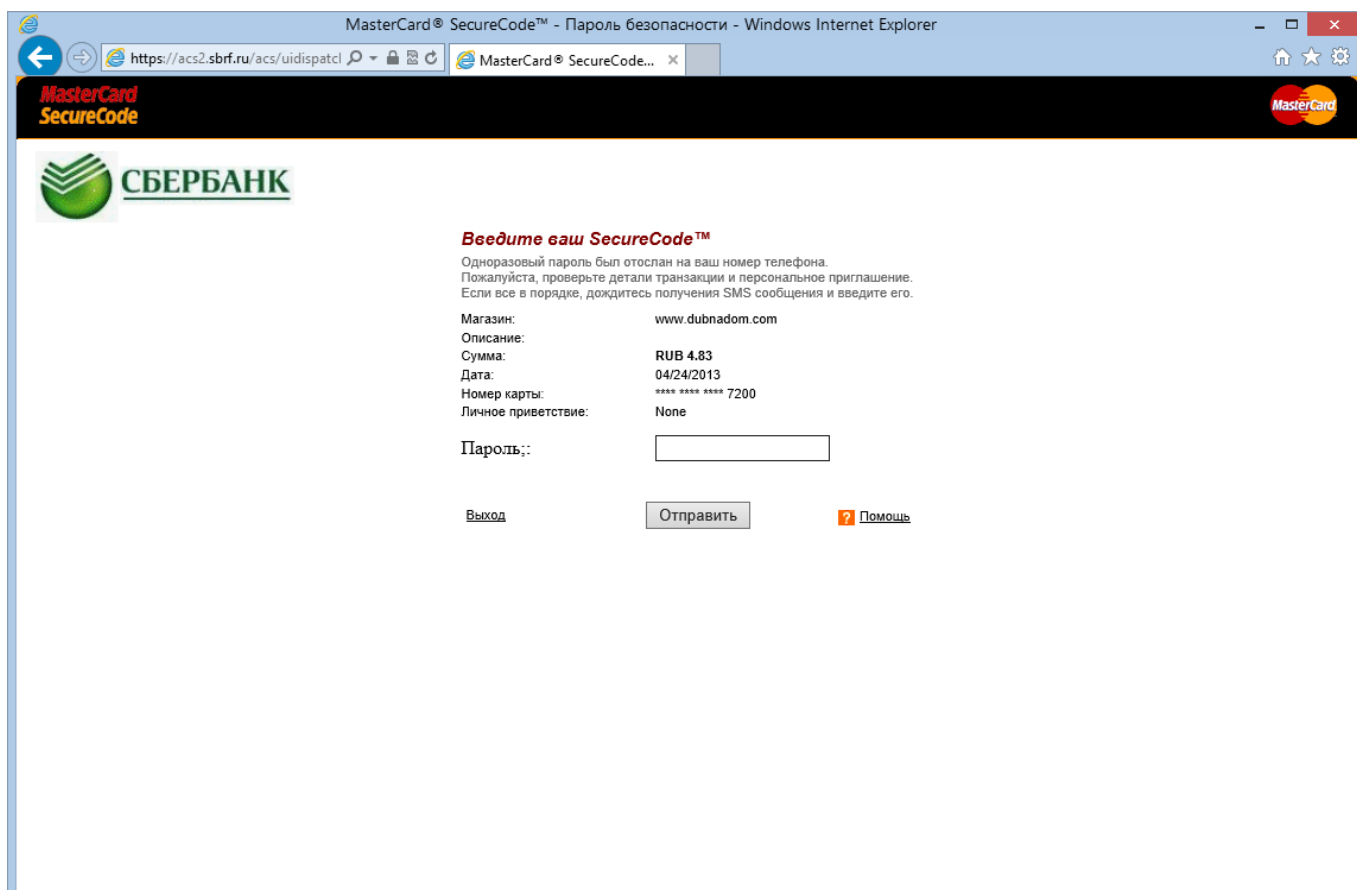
MasterCard® SecureCode™ - Пароль безопасности - Windows Internet Explorer

https://acs2.sbrf.ru/acs/uidispatcl

MasterCard® SecureCode...

MasterCard SecureCode

MasterCard

СБЕРБАНК

Введите ваш SecureCode™

Одноразовый пароль был отослан на ваш номер телефона.
Пожалуйста, проверьте детали транзакции и персональное приглашение.
Если все в порядке, дождитесь получения SMS сообщения и введите его.

| | |
|---|---|
| Магазин: | www.dubnadom.com |
| Описание: | |
| Сумма: | RUB 4.83 |
| Дата: | 04/24/2013 |
| Номер карты: | **** **** **** 7200 |
| Личное приветствие: | None |

Пароль;:

Выход

Отправить

Помощь